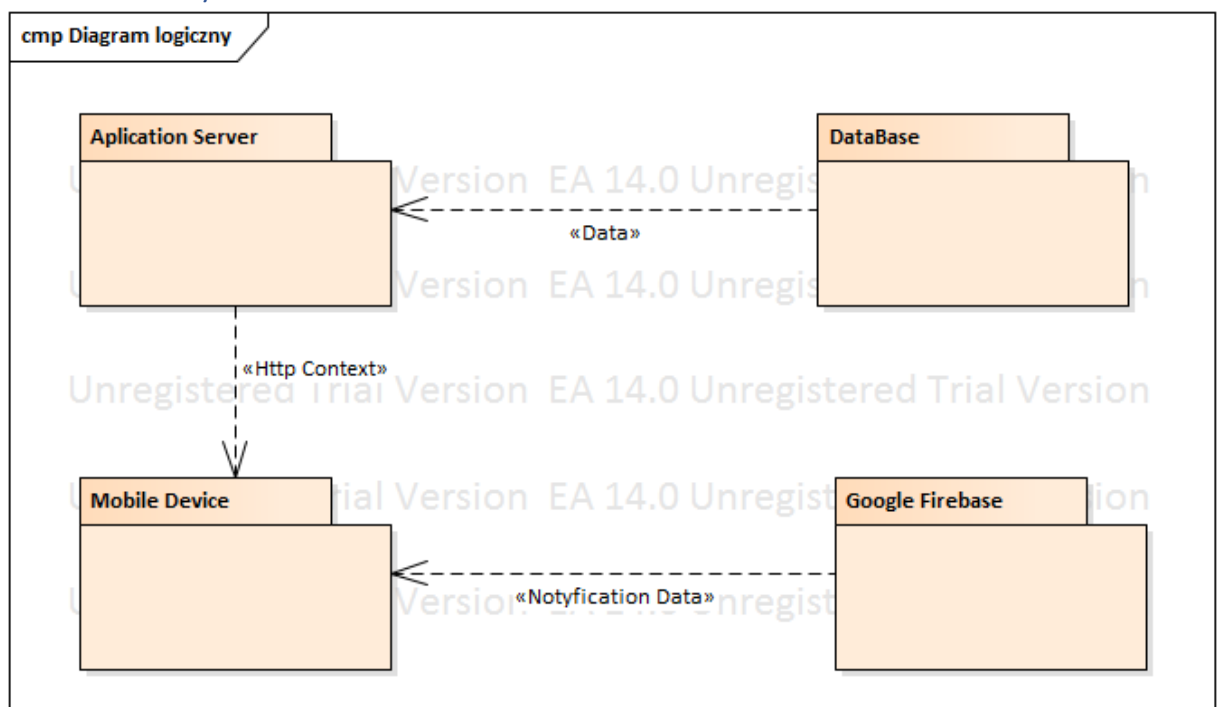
cmp Diagram logiczny

Aplication Server

DataBase

«Data»

Version EA 14.0 Unregis

Version EA 14.0 Unregis

«Http Context»

Unregistered Trial Version EA 14.0 Unregistered Trial Version

Mobile Device

ial Version EA 14.0 Unregist

Google Firebase

«Notyfication Data»

Version

nregist